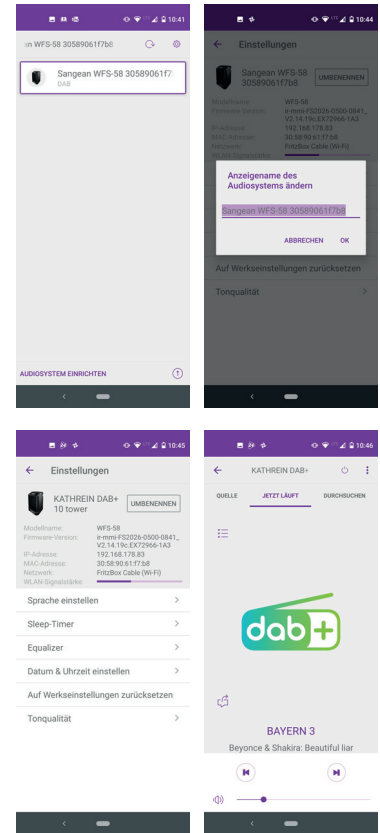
10:41

n WFS-58 30589061f7b8

Sangean WFS-58 30589061f7
DAB

AUDIOSYSTEM EINRICHTEN

10:44

Einstellungen

Sangean WFS-58 30589061f7b8

UMBENENNEN

Modellname: WFS-58
Firmware-Version: ir-mmi-FS2026-0500-0841_ V2.14.19c.EX72966-1A3
IP-Adresse: 192.168.178.83
MAC-Adresse: 30:58:90:61:f7:b8
Netzwerk: FritzBox Cable (Wi-Fi)

Anzeigename des Audiosystems ändern

Sangean WFS-58 30589061f7b8

ABBRECHEN OK

Auf Werkseinstellungen zurücksetzen

Tonqualität

10:45

Einstellungen

KATHREIN DAB+ 10 tower

UMBENENNEN

Modellname: WFS-58
Firmware-Version: ir-mmi-FS2026-0500-0841_ V2.14.19c.EX72966-1A3
IP-Adresse: 192.168.178.83
MAC-Adresse: 30:58:90:61:f7:b8
Netzwerk: FritzBox Cable (Wi-Fi)
WLAN-Signalstärke:

Sprache einstellen

Sleep-Timer

Equalizer

Datum & Uhrzeit einstellen

Auf Werkseinstellungen zurücksetzen

Tonqualität

10:46

KATHREIN DAB+

QUELLE JETZT LÄUFT DURCHSUCHEN

dab+

BAYERN 3

Beyonce & Shakira: Beautiful liar